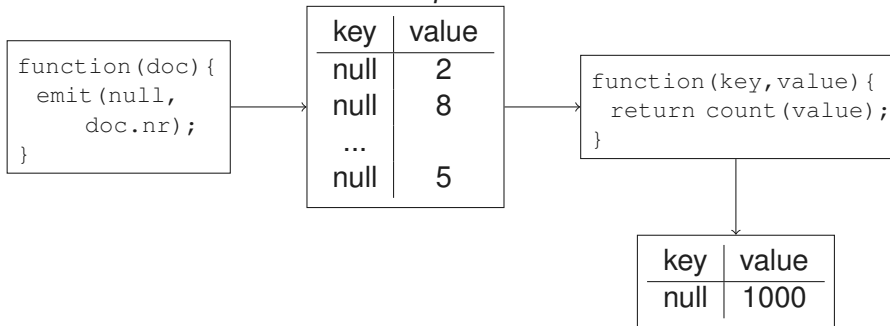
function(doc){
 emit(null,
     doc.nr);
}

| key | value |
|---|---|
| null | 2 |
| null | 8 |
| ... | |
| null | 5 |

function(key,value){
 return count(value);
}

| key | value |
|---|---|
| null | 1000 |